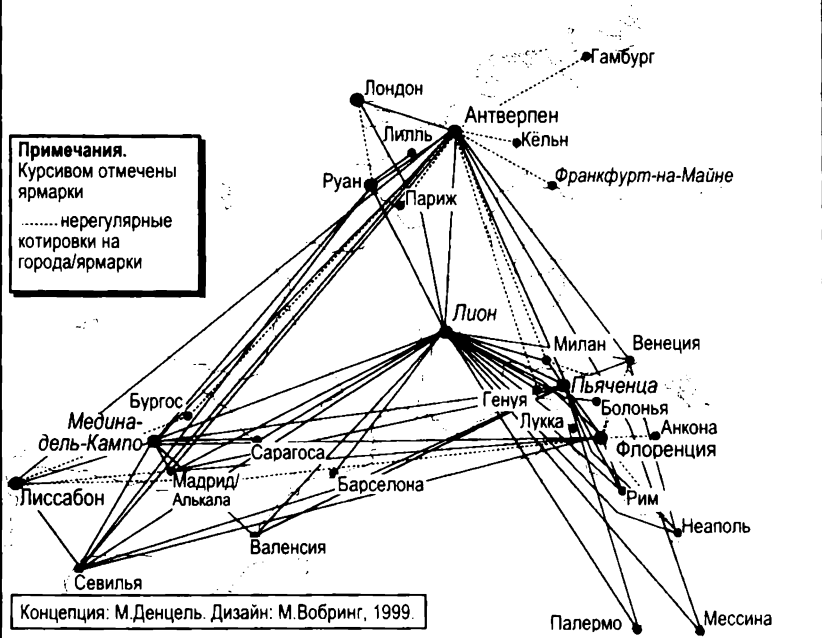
Гамбург
Лондон
Антверпен
Лилль
Кёльн
Примечания.
Курсивом отмечены ярмарки
....... нерегулярные котировки на города/ярмарки
Руан
Париж
Франкфурт-на-Майне
Лион
Милан
Венеция
Пьяченца
Бургос
Генуя
Болонья
Медина-дель-Кампо
Лукка
Анкона
Сарагоса
Флоренция
Мадрид/Алькала
Барселона
Рим
Лиссабон
Неаполь
Валенсия
Севилья
Концепция: М.Денцель. Дизайн: М.Вобринг, 1999.
Палермо
Мессина